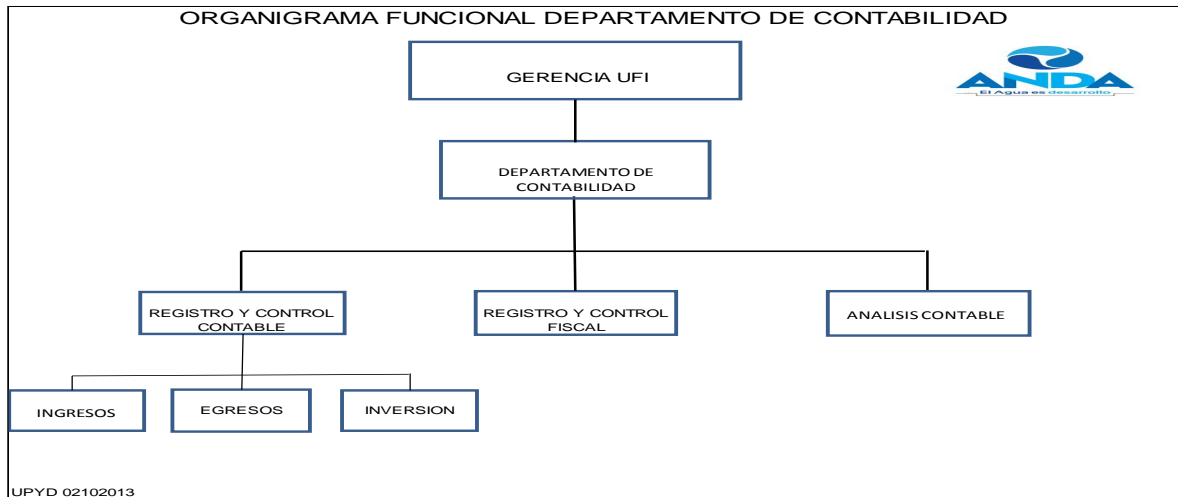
ORGANIGRAMA FUNCIONAL DEPARTAMENTO DE CONTABILIDAD

GERENCIA UFI

ANDA
El Agua es desarrollo

DEPARTAMENTO DE CONTABILIDAD

REGISTRO Y CONTROL CONTABLE

REGISTRO Y CONTROL FISCAL

ANALISIS CONTABLE

INGRESOS

EGRESOS

INVERSION

UPYD 02102013